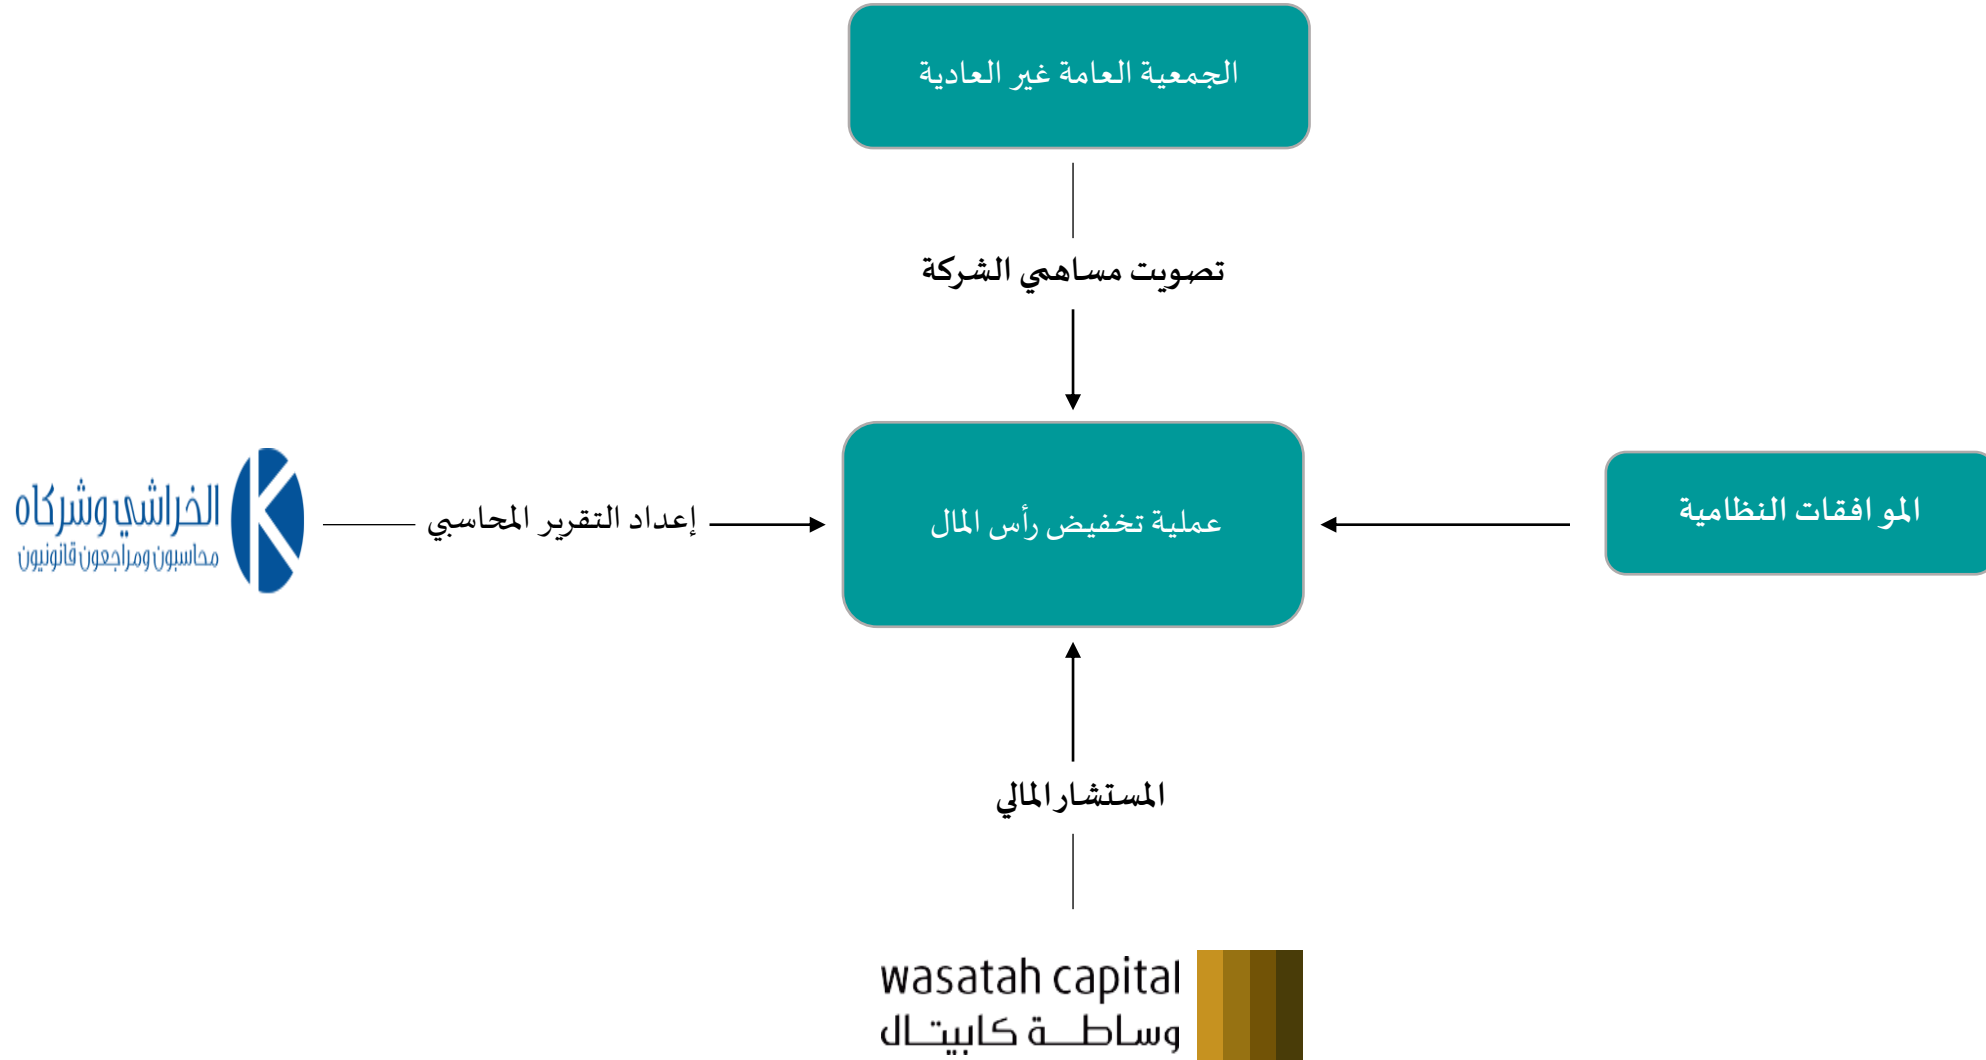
الجمعية العامة غير العادية

تصويت مساهمي الشركة

الخراشي وشركاه
محاسبون ومراجعون قانونيون

إعداد التقرير المحاسبي

عملية تخفيض رأس المال

الموافقات النظامية

المستشار المالي

wasatah capital
وساطة كابيتال